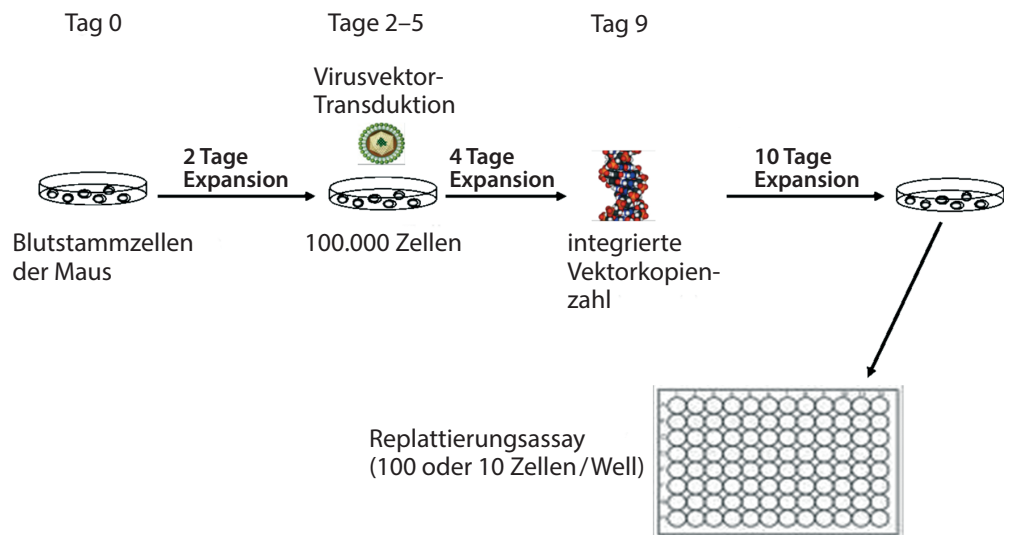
Tag 0

Tage 2–5

Tag 9

Virusvektor-Transduktion

2 Tage Expansion

4 Tage Expansion

10 Tage Expansion

Blutstammzellen der Maus

100.000 Zellen

integrierte Vektorkopienzahl

Replattierungsassay (100 oder 10 Zellen/Well)